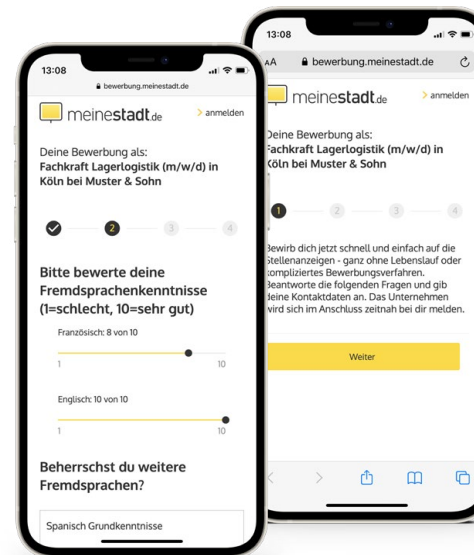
13:08
bewerbung.meinestadt.de
meinestadt.de
anmelden
Deine Bewerbung als:
Fachkraft Lagerlogistik (m/w/d) in Köln bei Muster & Sohn
2 3 4
Bitte bewerte deine Fremdsprachenkenntnisse (1=schlecht, 10=sehr gut)
Französisch: 8 von 10
1 10
Englisch: 10 von 10
1 10
Beherrschst du weitere Fremdsprachen?
Spanisch Grundkenntnisse

13:08
AA bewerbung.meinestadt.de
meinestadt.de
anmelden
Deine Bewerbung als:
Fachkraft Lagerlogistik (m/w/d) in Köln bei Muster & Sohn
1 2 3 4
Bewirb dich jetzt schnell und einfach auf die Stellenanzeigen - ganz ohne Lebenslauf oder kompliziertes Bewerbungsverfahren. Beantworte die folgenden Fragen und gib deine Kontaktdaten an. Das Unternehmen wird sich im Anschluss zeitnah bei dir melden.
Weiter